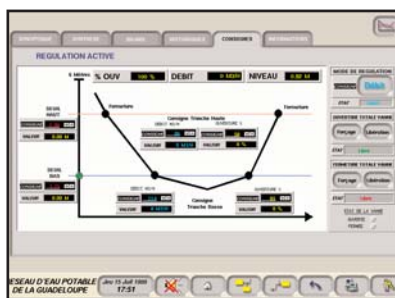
CONSIGNES

REGULATION ACTIVE

% OUV 100 % DEBIT 0 M3/H NIVEAU 0.00 M

MODE DE REGULATION

Fermeture

Fermeture

Consigne Tranche Haute

SEUIL HAUT

SEUIL BAS

Consigne Tranche Basse

OUVERTURE TOTALE VANNE

Forçage

ETAT

FERMETURE TOTALE VANNE

Forçage

ETAT

ESEAU D'EAU POTABLE DE LA GUADELOUPE

17:51